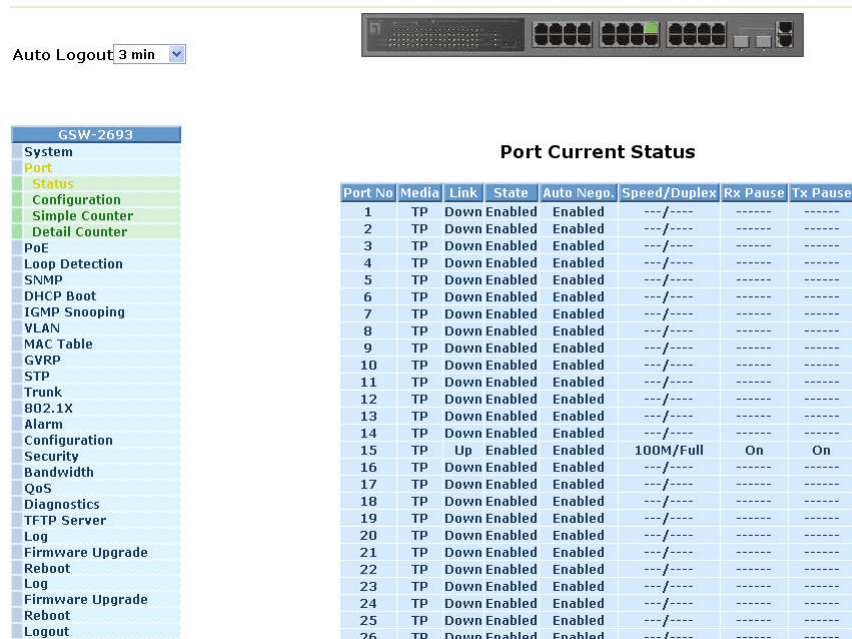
Auto Logout 3 min

GSW-2693
System
Port
Status
Configuration
Simple Counter
Detail Counter
PoE
Loop Detection
SNMP
DHCP Boot
IGMP Snooping
VLAN
MAC Table
GVRP
STP
Trunk
802.1X
Alarm
Configuration
Security
Bandwidth
QoS
Diagnostics
TFTP Server
Log
Firmware Upgrade
Reboot
Log
Firmware Upgrade
Reboot
Logout

Port Current Status

| Port No | Media | Link | State | Auto Nego. | Speed/Duplex | Rx Pause | Tx Pause |
|---|---|---|---|---|---|---|---|
| 1 | TP | Down | Enabled | Enabled | ---/---- | ------ | ------ |
| 2 | TP | Down | Enabled | Enabled | ---/---- | ------ | ------ |
| 3 | TP | Down | Enabled | Enabled | ---/---- | ------ | ------ |
| 4 | TP | Down | Enabled | Enabled | ---/---- | ------ | ------ |
| 5 | TP | Down | Enabled | Enabled | ---/---- | ------ | ------ |
| 6 | TP | Down | Enabled | Enabled | ---/---- | ------ | ------ |
| 7 | TP | Down | Enabled | Enabled | ---/---- | ------ | ------ |
| 8 | TP | Down | Enabled | Enabled | ---/---- | ------ | ------ |
| 9 | TP | Down | Enabled | Enabled | ---/---- | ------ | ------ |
| 10 | TP | Down | Enabled | Enabled | ---/---- | ------ | ------ |
| 11 | TP | Down | Enabled | Enabled | ---/---- | ------ | ------ |
| 12 | TP | Down | Enabled | Enabled | ---/---- | ------ | ------ |
| 13 | TP | Down | Enabled | Enabled | ---/---- | ------ | ------ |
| 14 | TP | Down | Enabled | Enabled | ---/---- | ------ | ------ |
| 15 | TP | Up | Enabled | Enabled | 100M/Full | On | On |
| 16 | TP | Down | Enabled | Enabled | ---/---- | ------ | ------ |
| 17 | TP | Down | Enabled | Enabled | ---/---- | ------ | ------ |
| 18 | TP | Down | Enabled | Enabled | ---/---- | ------ | ------ |
| 19 | TP | Down | Enabled | Enabled | ---/---- | ------ | ------ |
| 20 | TP | Down | Enabled | Enabled | ---/---- | ------ | ------ |
| 21 | TP | Down | Enabled | Enabled | ---/---- | ------ | ------ |
| 22 | TP | Down | Enabled | Enabled | ---/---- | ------ | ------ |
| 23 | TP | Down | Enabled | Enabled | ---/---- | ------ | ------ |
| 24 | TP | Down | Enabled | Enabled | ---/---- | ------ | ------ |
| 25 | TP | Down | Enabled | Enabled | ---/---- | ------ | ------ |
| 26 | TP | Down | Enabled | Enabled | ---/---- | ------ | ------ |